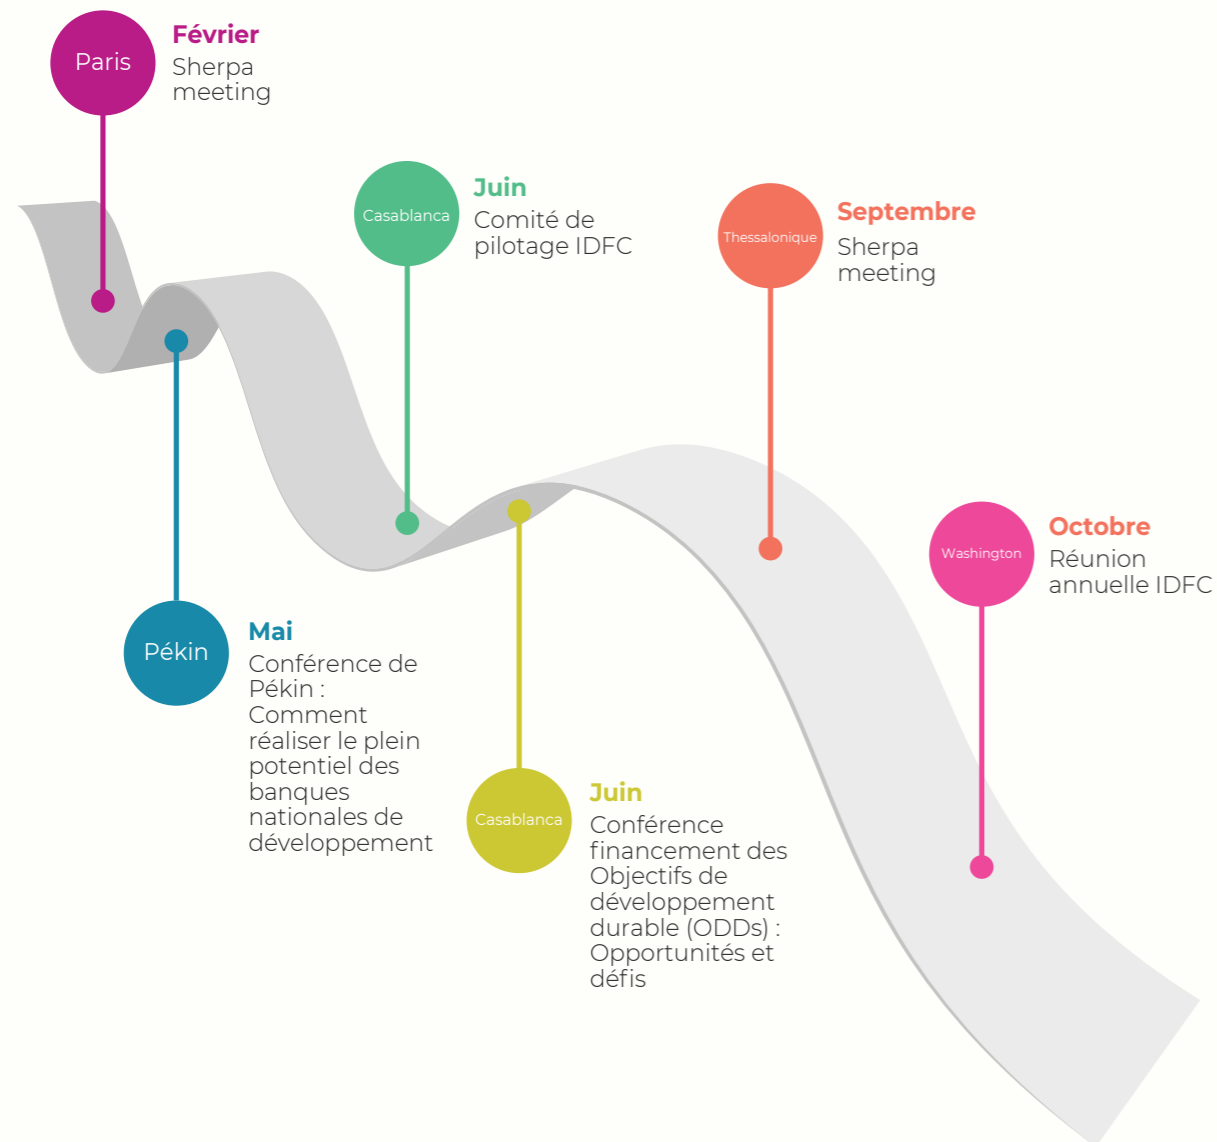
Paris
Février
Sherpa meeting

Casablanca
Juin
Comité de pilotage IDFC

Thessalonique
Septembre
Sherpa meeting

Washington
Octobre
Réunion annuelle IDFC

Pékin
Mai
Conférence de Pékin : Comment réaliser le plein potentiel des banques nationales de développement

Casablanca
Juin
Conférence financement des Objectifs de développement durable (ODDs) : Opportunités et défis